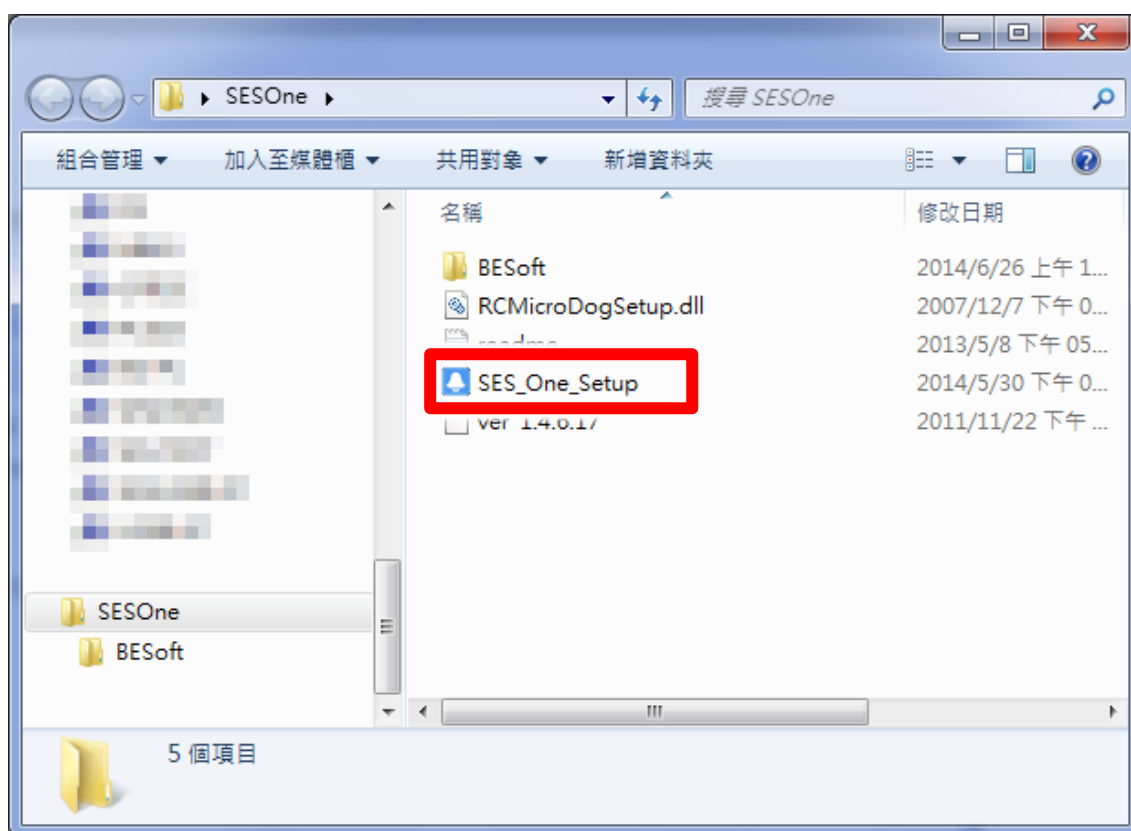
SESOne

搜尋 SESOne

組合管理 ▾ 加入至媒體櫃 ▾ 共用對象 ▾ 新增資料夾

名稱 修改日期

BESoft 2014/6/26 上午 1...
RCMicroDogSetup.dll 2007/12/7 下午 0...
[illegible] 2013/5/8 下午 05...
SES_One_Setup 2014/5/30 下午 0...
ver 1.4.6.17 2011/11/22 下午 ...

SESOne
BESoft

5 個項目